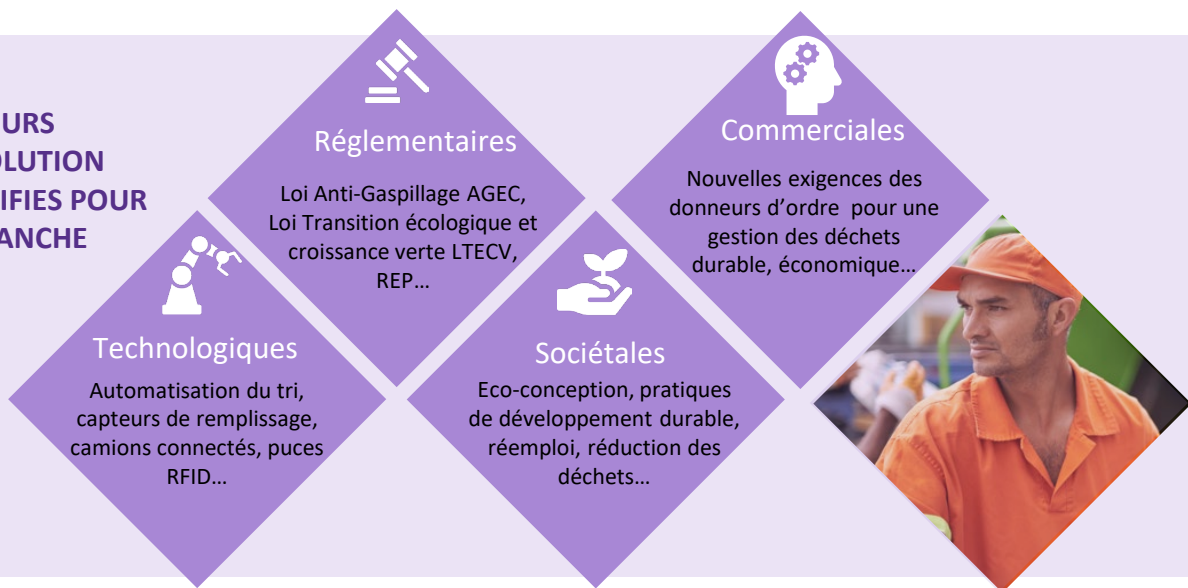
URS
OLUTION
IFIES POUR
ANCHE

Réglementaires

Loi Anti-Gaspillage AGEC, Loi Transition écologique et croissance verte LTECV, REP…

Commerciales

Nouvelles exigences des donneurs d'ordre pour une gestion des déchets durable, économique…

Technologiques

Automatisation du tri, capteurs de remplissage, camions connectés, puces RFID…

Sociétales

Eco-conception, pratiques de développement durable, réemploi, réduction des déchets…